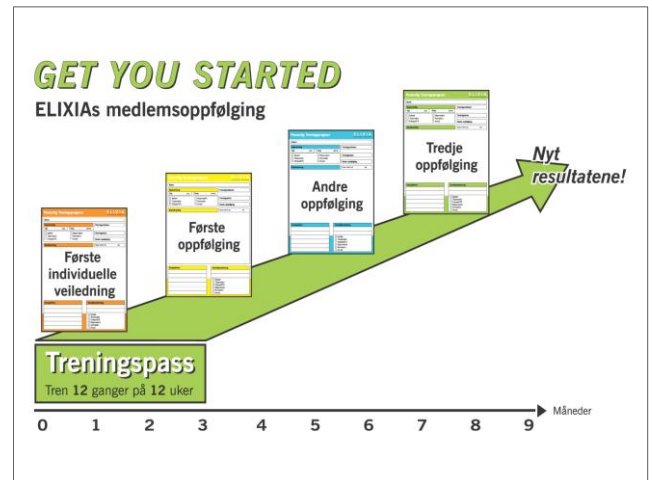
GET YOU STARTED
ELIXIAs medlemsoppfølging

Første individuelle veiledning

Første oppfølging

Andre oppfølging

Tredje oppfølging

Nyt resultatene!

Treningspass
Tren 12 ganger på 12 uker

0 1 2 3 4 5 6 7 8 9 Måneder